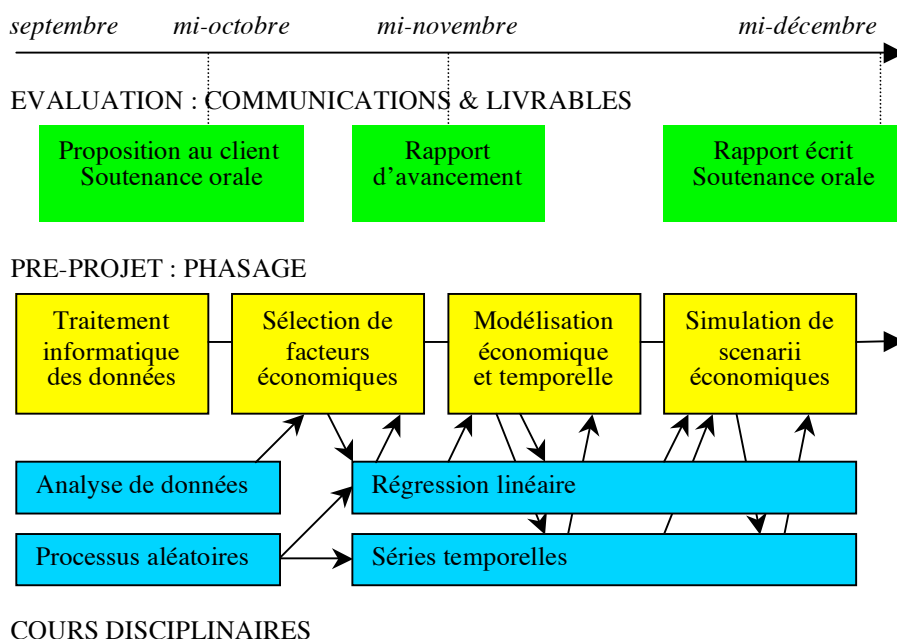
septembre mi-octobre mi-novembre mi-décembre

EVALUATION : COMMUNICATIONS & LIVRABLES

Proposition au client Soutenance orale

Rapport d'avancement

Rapport écrit Soutenance orale

PRE-PROJET : PHASAGE

Traitement informatique des données

Sélection de facteurs économiques

Modélisation économique et temporelle

Simulation de scenarii économiques

Analyse de données

Régression linéaire

Processus aléatoires

Séries temporelles

COURS DISCIPLINAIRES